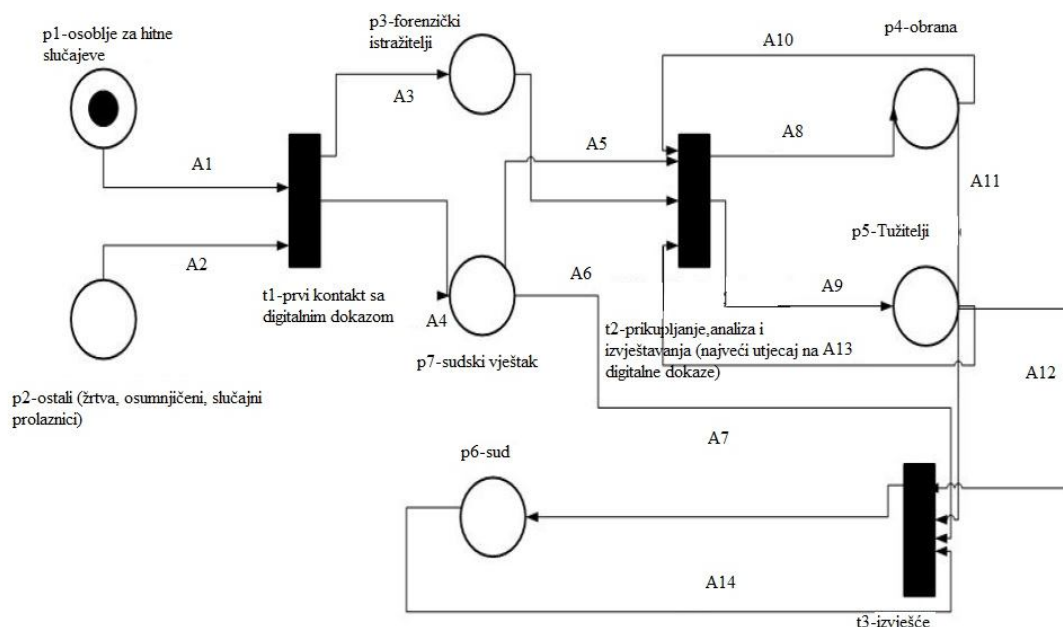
p1-osoblje za hitne slučajeve

p3-forenzički istražitelji

A10

p4-obrana

A3

A1

A5

A8

A11

A2

p5-Tužitelji

A6

A9

t1-prvi kontakt sa digitalnim dokazom

A4

t2-prikupljanje,analiza i izvještavanja (najveći utjecaj na A13 digitalne dokaze)

p7-sudski vještak

A12

p2-ostali (žrtva, osumnjičeni, slučajni prolaznici)

A7

p6-sud

A14

t3-izvješće